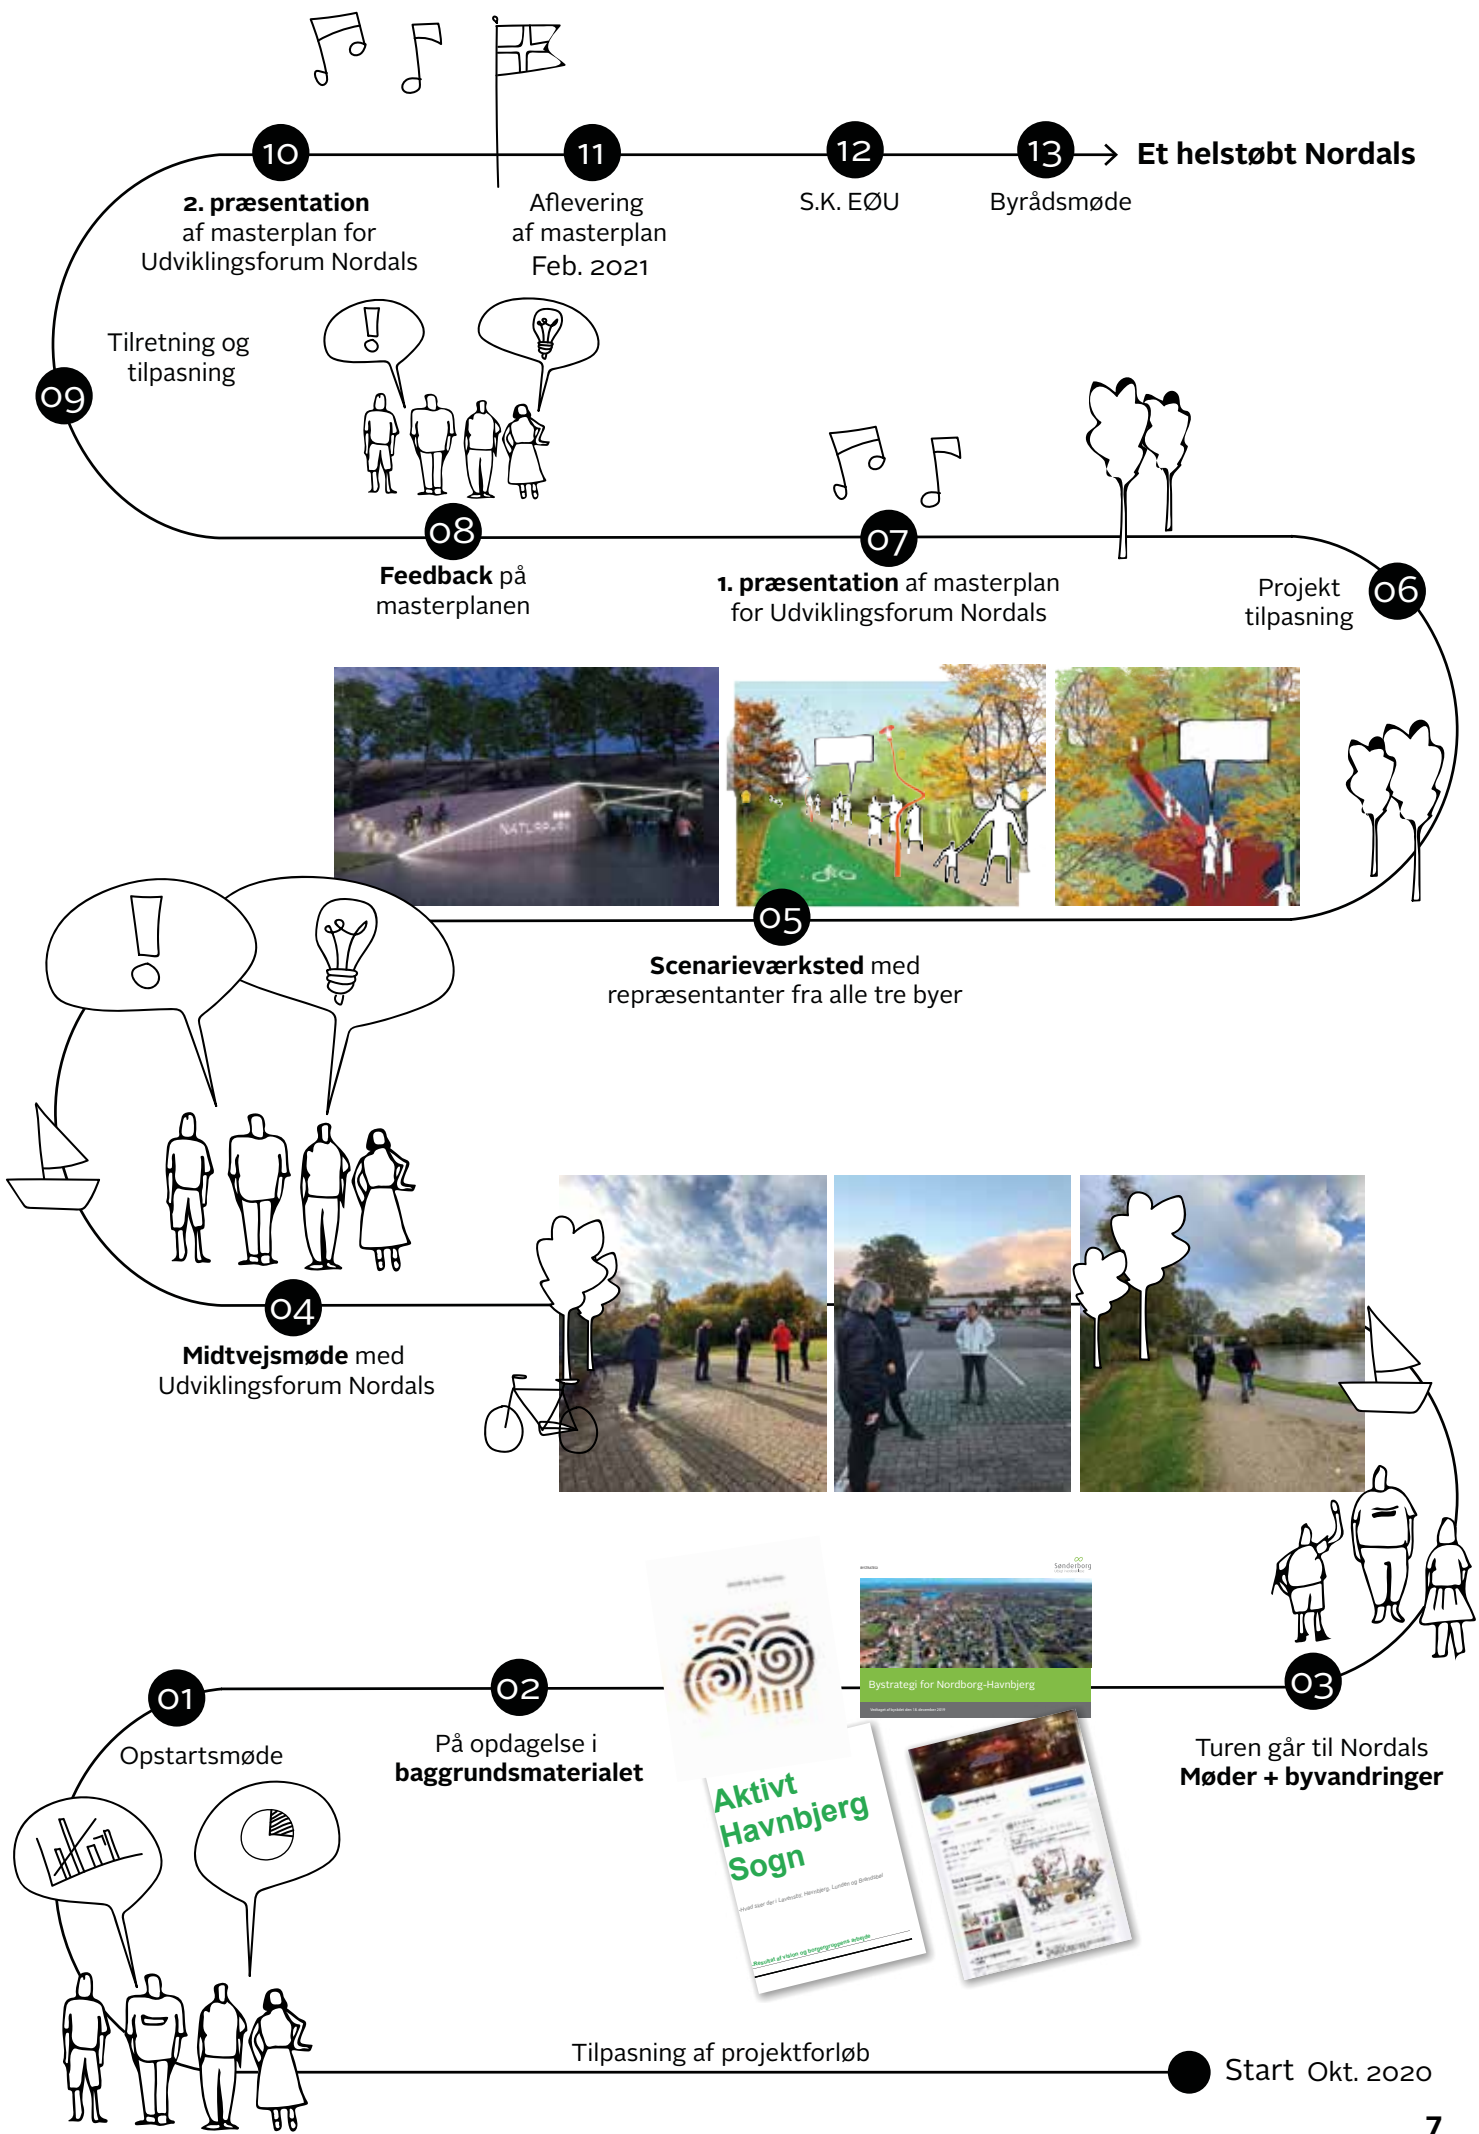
10
**2. præsentation** af masterplan for Udviklingsforum Nordals

11
Aflevering af masterplan Feb. 2021

12
S.K. EØU

13
Byrådsmøde

Et helstøbt Nordals

09
Tilretning og tilpasning

08
**Feedback** på masterplanen

07
**1. præsentation** af masterplan for Udviklingsforum Nordals

06
Projekt tilpasning

05
**Scenarieværksted** med repræsentanter fra alle tre byer

04
**Midtvejsmøde** med Udviklingsforum Nordals

03
Turen går til Nordals
**Møder + byvandringer**

Bystrategi for Nordborg-Havnbjerg

Aktivt Havnbjerg Sogn

01
Opstartsmøde

02
På opdagelse i **baggrundsmaterialet**

Tilpasning af projektforløb

Start Okt. 2020

7